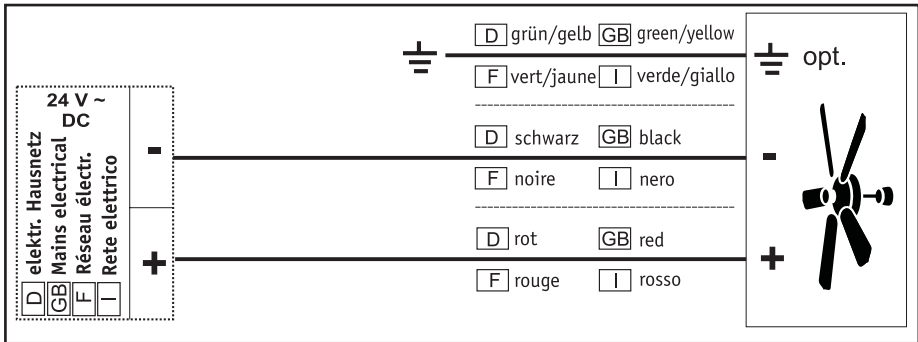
D grün/gelb GB green/yellow

F vert/jaune I verde/giallo

opt.

24 V ~ DC

D elektr. Hausnetz
GB Mains electrical
F Réseau électr.
I Rete elettrico

-

D schwarz GB black

F noire I nero

-

+

D rot GB red

F rouge I rosso

+